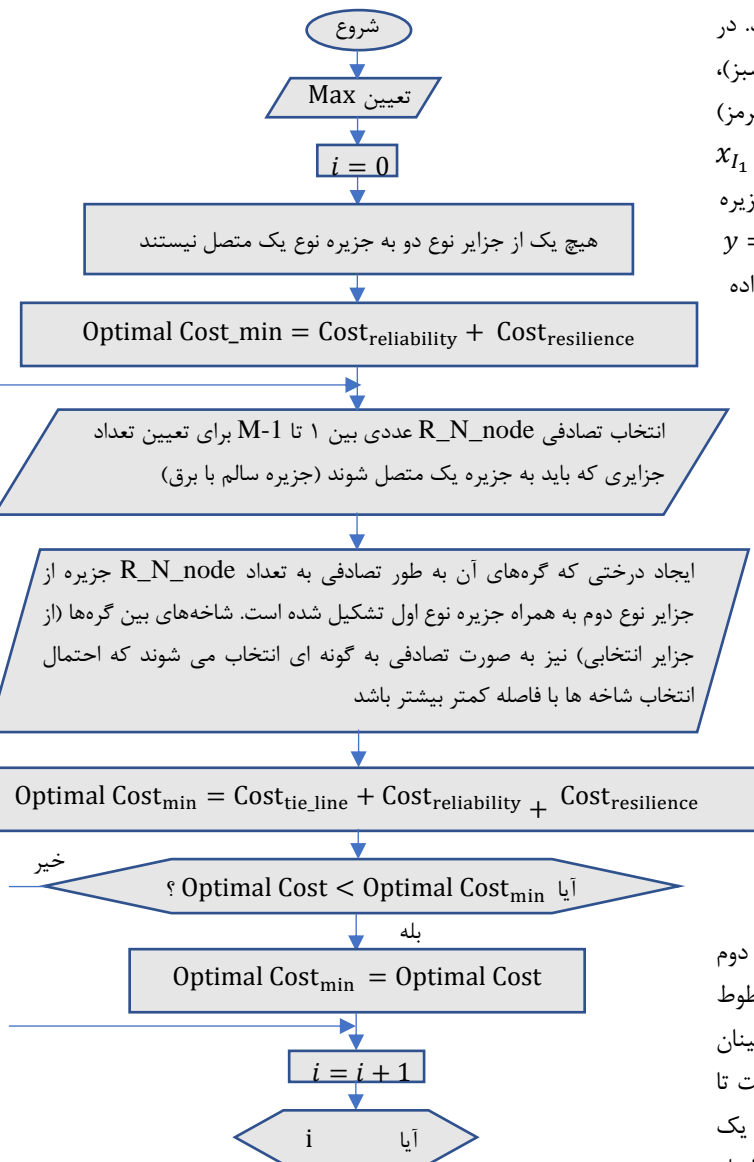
شروع

تعیین Max

$i = 0$

هیچ یک از جزایر نوع دو به جزیره نوع یک متصل نیستند

$\text{Optimal Cost\_min} = \text{Cost}_{\text{reliability}} + \text{Cost}_{\text{resilience}}$

انتخاب تصادفی R_N_node عددی بین ۱ تا M-1 برای تعیین تعداد جزایری که باید به جزیره یک متصل شوند (جزیره سالم با برق)

ایجاد درختی که گره‌های آن به طور تصادفی به تعداد R_N_node جزیره از جزایر نوع دوم به همراه جزیره نوع اول تشکیل شده است. شاخه‌های بین گره‌ها (از جزایر انتخابی) نیز به صورت تصادفی به گونه ای انتخاب می شوند که احتمال انتخاب شاخه ها با فاصله کمتر بیشتر باشد

$\text{Optimal Cost}_{\text{min}} = \text{Cost}_{\text{tie\_line}} + \text{Cost}_{\text{reliability}} + \text{Cost}_{\text{resilience}}$

خیر

آیا $\text{Optimal Cost} < \text{Optimal Cost}_{\text{min}}$ ؟

بله

$\text{Optimal Cost}_{\text{min}} = \text{Optimal Cost}$

$i = i + 1$

آیا i

. در
سبز)،
قرمز)
$x_{I_1}$
جزیره
$y =$
اده

دوم
طوط
مینان
ت تا
یک